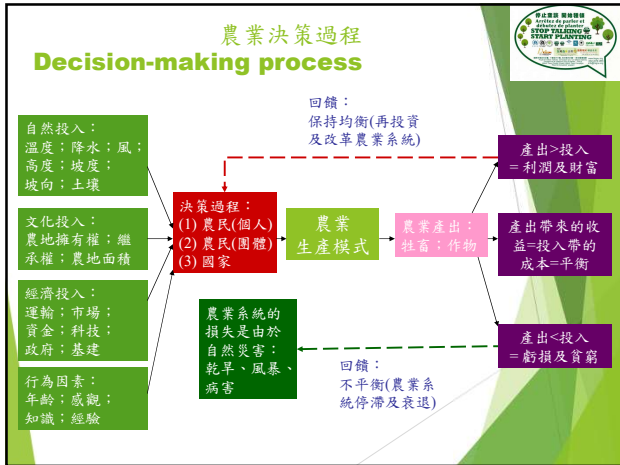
農業決策過程
Decision-making process

停止空談 開始種植
Arrêtez de parler et débutez de planter
STOP TALKING
START PLANTING

回饋：
保持均衡(再投資及改革農業系統)

自然投入：
溫度；降水；風；高度；坡度；坡向；土壤

文化投入：
農地擁有權；繼承權；農地面積

經濟投入：
運輸；市場；資金；科技；政府；基建

行為因素：
年齡；感觀；知識；經驗

決策過程：
(1) 農民(個人)
(2) 農民(團體)
(3) 國家

農業
生產模式

農業產出：
牲畜；作物

產出>投入
= 利潤及財富

產出帶來的收益=投入帶的成本=平衡

產出<投入
= 虧損及貧窮

農業系統的損失是由於自然災害：乾旱、風暴、病害

回饋：
不平衡(農業系統停滯及衰退)